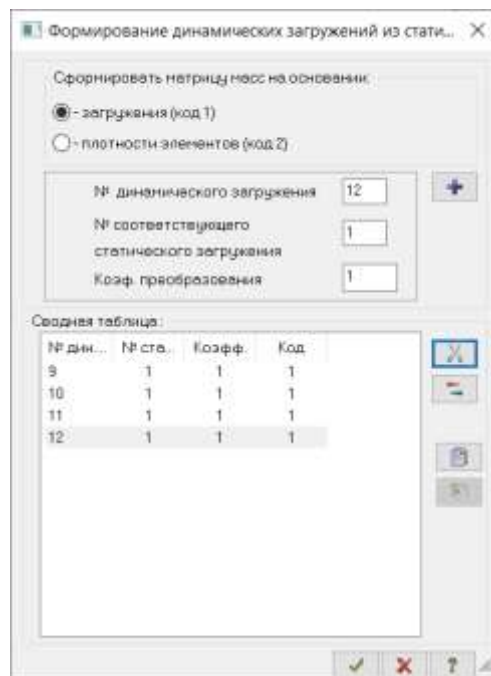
Формирование динамических загружений из стати... ×

Сформировать матрицу масс на основании:

- загружения (код 1)

- плотности элементов (код 2)

№ динамического загружения 12

№ соответствующего статического загружения 1

Коэф. преобразования 1

Сводная таблица:

| № дин... | № ста... | Коэфф. | Код |
|---|---|---|---|
| 9 | 1 | 1 | 1 |
| 10 | 1 | 1 | 1 |
| 11 | 1 | 1 | 1 |
| 12 | 1 | 1 | 1 |

?